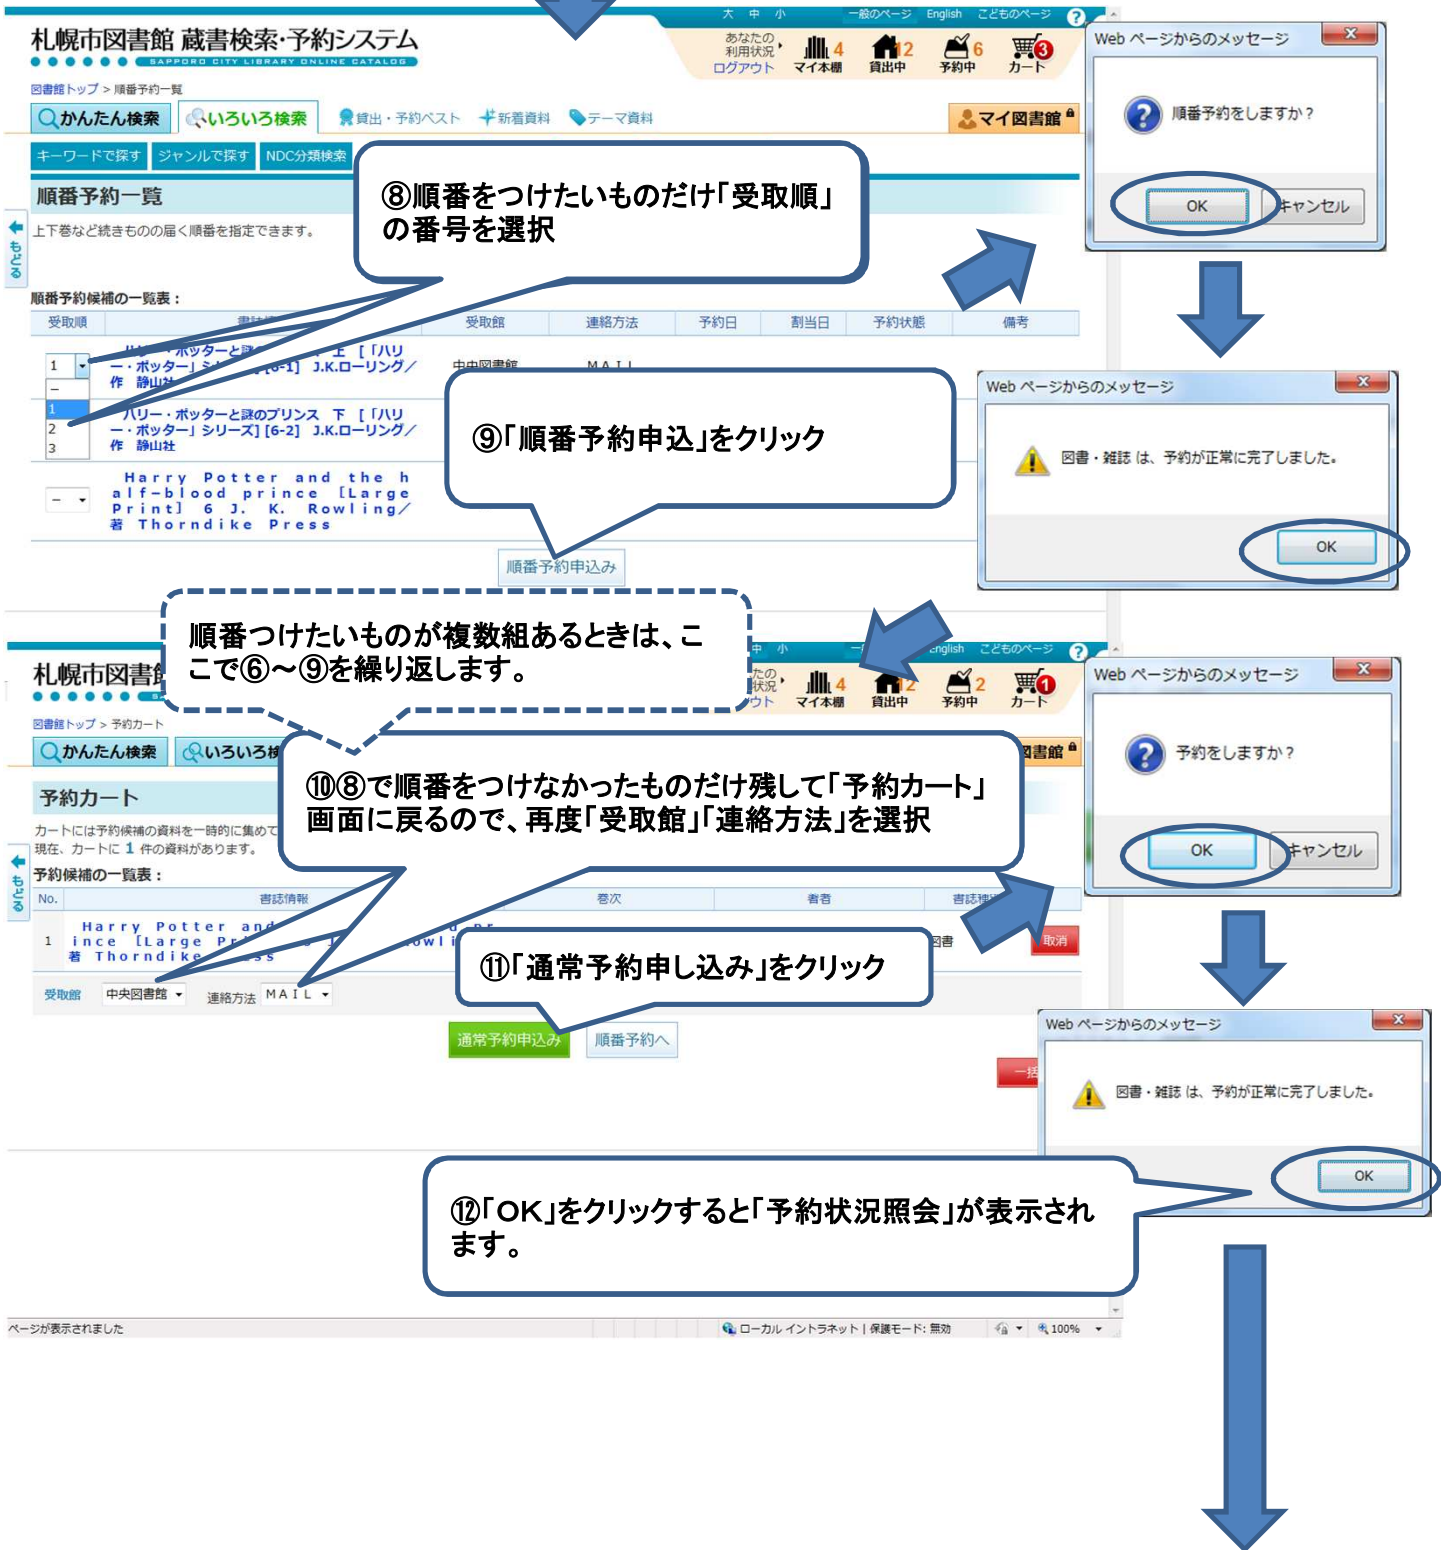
札幌市図書館 蔵書検索・予約システム
SAPPORO CITY LIBRARY ONLINE CATALOG

大 中 小 一般のページ English こどものページ ?
あなたの利用状況 ログアウト
4 マイ本棚 2 貸出中 6 予約中 3 カート

図書館トップ > 順番予約一覧
かんたん検索 いろいろ検索 貸出・予約ベスト 新着資料 テーマ資料 マイ図書館
キーワードで探す ジャンルで探す NDC分類検索
順番予約一覧
上下巻など続きものの届く順番を指定できます。
もどる
順番予約候補の一覧表：

| 受取順 | 書誌情報 | 受取館 | 連絡方法 | 予約日 | 割当日 | 予約状態 | 備考 |
|---|---|---|---|---|---|---|---|
| 1 | ハリー・ポッターと謎のプリンス 上［「ハリー・ポッター」シリーズ］[6-1] J.K.ローリング／作 静山社 | 中央図書館 | MAIL | | | | |
| 1 2 3 | ハリー・ポッターと謎のプリンス 下［「ハリー・ポッター」シリーズ］[6-2] J.K.ローリング／作 静山社 | | | | | | |
| - | Harry Potter and the half-blood prince [Large Print] 6 J. K. Rowling／著 Thorndike Press | | | | | | |

順番予約申込み

⑧順番をつけたいものだけ「受取順」の番号を選択

⑨「順番予約申込」をクリック

Web ページからのメッセージ
順番予約をしますか？
OK キャンセル

Web ページからのメッセージ
図書・雑誌 は、予約が正常に完了しました。
OK

順番つけたいものが複数組あるときは、ここで⑥～⑨を繰り返します。

札幌市図書館
図書館トップ > 予約カート
かんたん検索 いろいろ検索
あなたの利用状況 ログアウト
English こどものページ ?
4 マイ本棚 2 貸出中 2 予約中 1 カート
マイ図書館
予約カート
カートには予約候補の資料を一時的に集めて
現在、カートに 1 件の資料があります。
もどる
予約候補の一覧表：

| No. | 書誌情報 | 巻次 | 著者 | 書誌種 | |
|---|---|---|---|---|---|
| 1 | Harry Potter and ... ince [Large Pr... Thorndike Press | | | 図書 | 取消 |

受取館 中央図書館 連絡方法 MAIL
通常予約申込み 順番予約へ
一括

⑩⑧で順番をつけなかったものだけ残して「予約カート」画面に戻るので、再度「受取館」「連絡方法」を選択

⑪「通常予約申し込み」をクリック

Web ページからのメッセージ
予約をしますか？
OK キャンセル

Web ページからのメッセージ
図書・雑誌 は、予約が正常に完了しました。
OK

⑫「OK」をクリックすると「予約状況照会」が表示されます。

ページが表示されました
ローカル イントラネット | 保護モード: 無効
100%